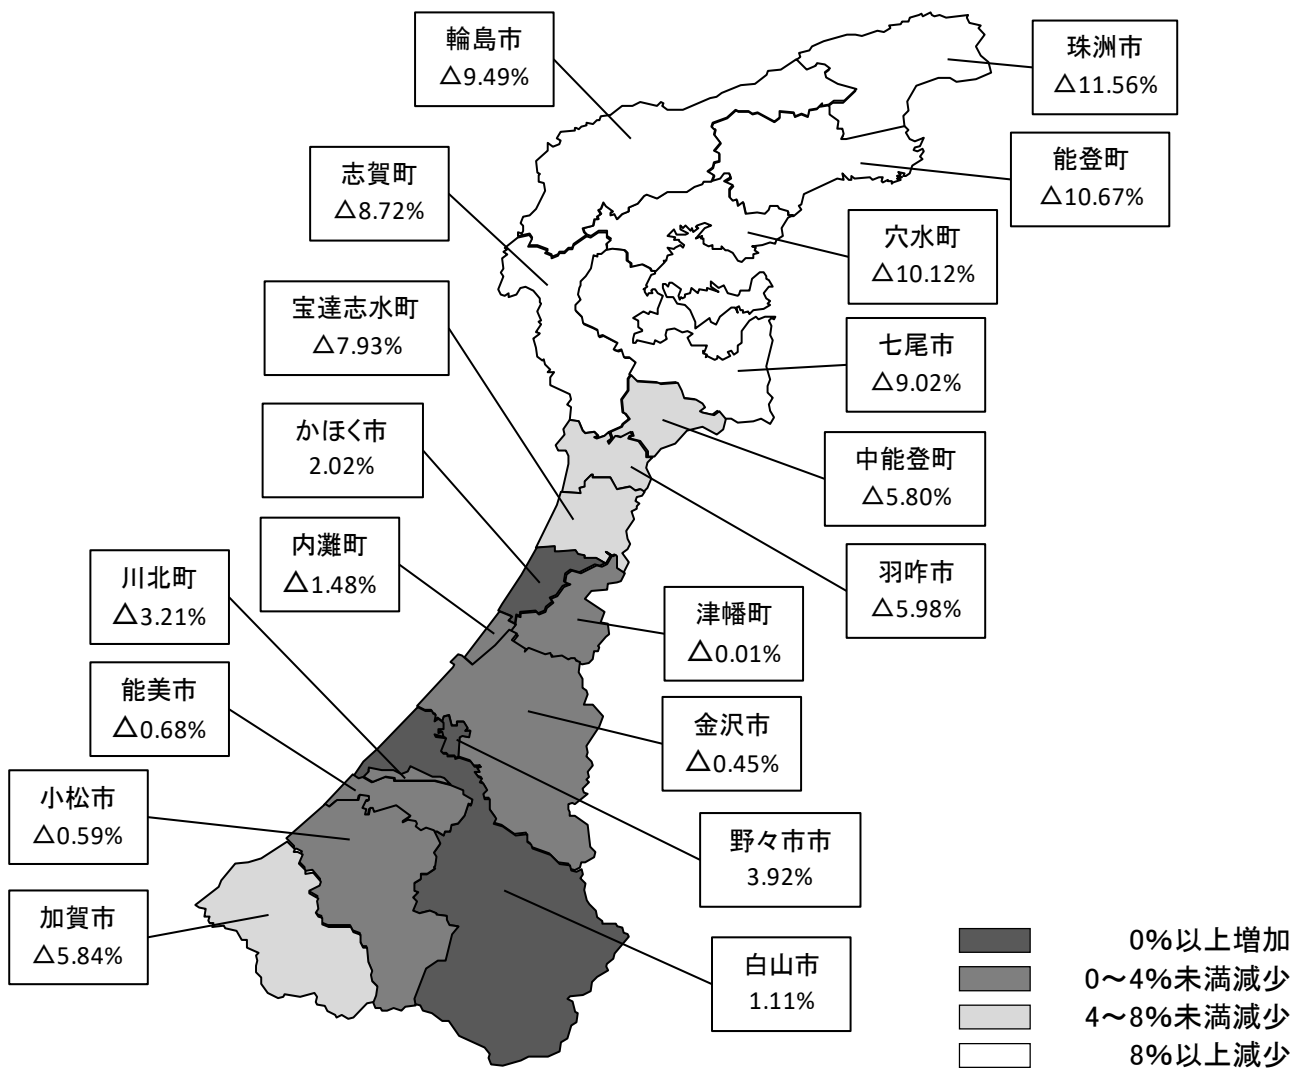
輪島市
△9.49%

珠洲市
△11.56%

志賀町
△8.72%

能登町
△10.67%

穴水町
△10.12%

宝達志水町
△7.93%

七尾市
△9.02%

かほく市
2.02%

中能登町
△5.80%

内灘町
△1.48%

川北町
△3.21%

羽咋市
△5.98%

津幡町
△0.01%

能美市
△0.68%

金沢市
△0.45%

小松市
△0.59%

野々市市
3.92%

加賀市
△5.84%

白山市
1.11%

0%以上増加
0～4%未満減少
4～8%未満減少
8%以上減少